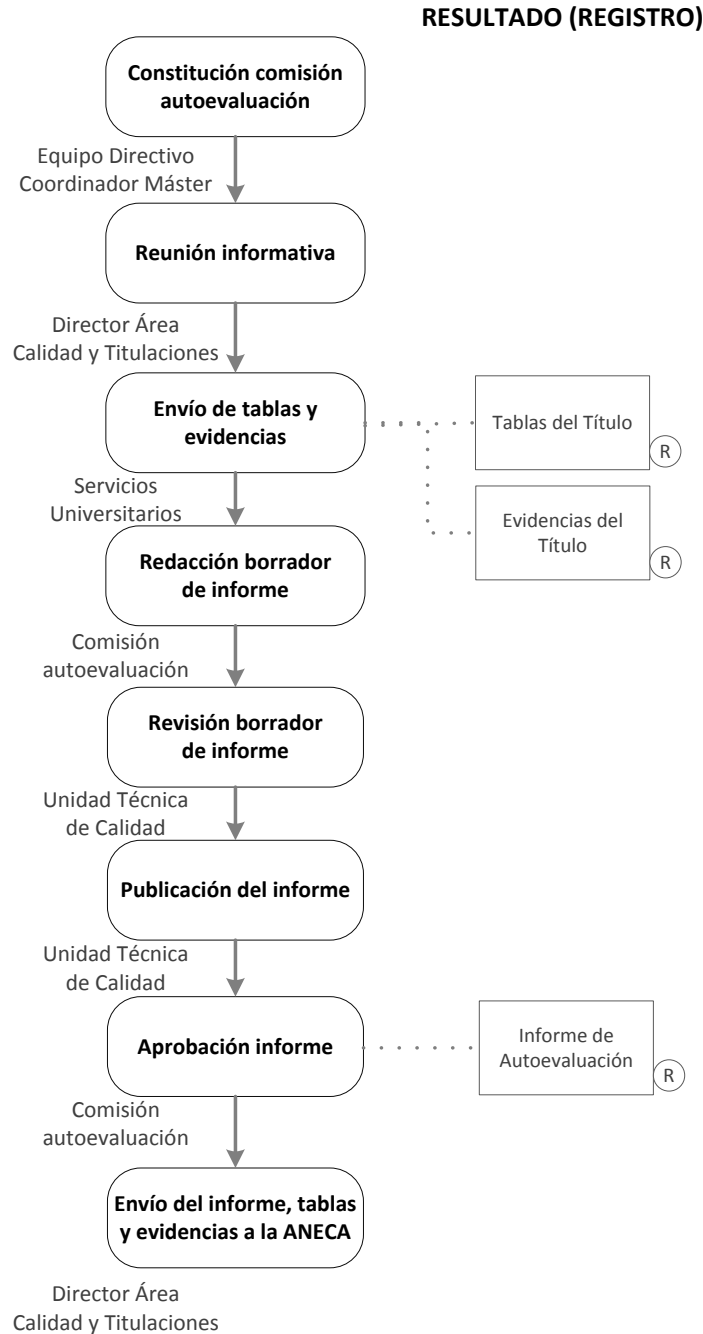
RESULTADO (REGISTRO)

Constitución comisión autoevaluación

Equipo Directivo
Coordinador Máster

Reunión informativa

Director Área
Calidad y Titulaciones

Envío de tablas y evidencias

Tablas del Título
R

Evidencias del Título
R

Servicios
Universitarios

Redacción borrador de informe

Comisión
autoevaluación

Revisión borrador de informe

Unidad Técnica
de Calidad

Publicación del informe

Unidad Técnica
de Calidad

Aprobación informe

Informe de Autoevaluación
R

Comisión
autoevaluación

Envío del informe, tablas y evidencias a la ANECA

Director Área
Calidad y Titulaciones